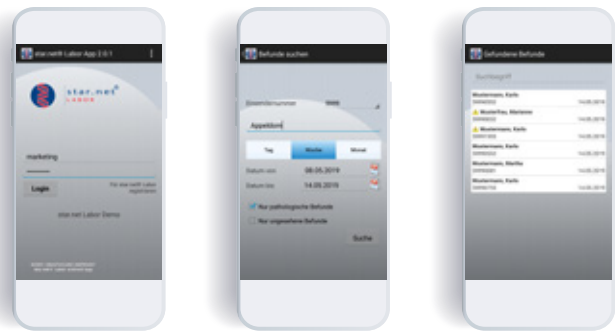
star.net® Labor App 2.0.1

star.net® LABOR

marketing

Login

Für star.net® Labor registrieren

star.net Labor Demo

Befunde suchen

Einsenderinummer

Appelbüro

Tag

Woche

Monat

Datum von 08.05.2019

Datum bis 14.05.2019

Nur pathologische Befunde

Nur ungesehene Befunde

Suche

Gefundene Befunde

Suchbegriff

Mustermann, Karla 14.05.2019

Musterfrau, Marianne 14.05.2019

Mustermann, Karla 14.05.2019

Mustermann, Karla 14.05.2019

Mustermann, Marita 14.05.2019

Mustermann, Karla 14.05.2019